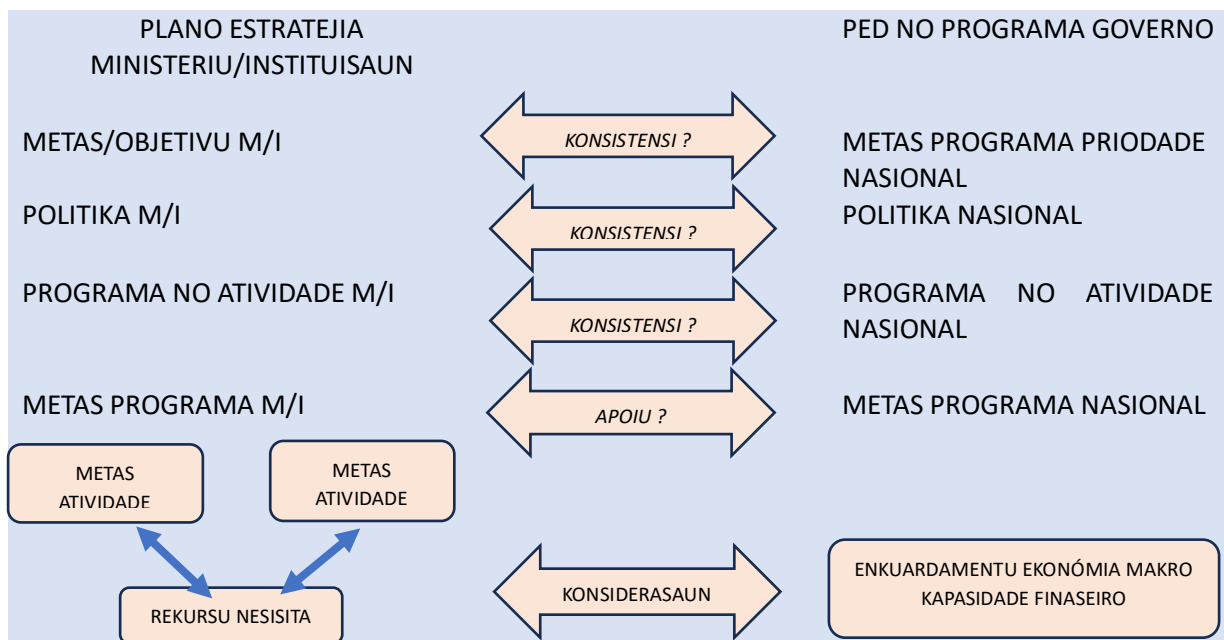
PLANO ESTRATEJIA MINISTERIU/INSTITUISAUN

PED NO PROGRAMA GOVERNO

METAS/OBJETIVU M/I

KONSISTENSI ?

METAS PROGRAMA PRIODADE NASIONAL

POLITIKA M/I

KONSISTENSI ?

POLITIKA NASIONAL

PROGRAMA NO ATIVIDADE M/I

KONSISTENSI ?

PROGRAMA NO ATIVIDADE NASIONAL

METAS PROGRAMA M/I

APOIU ?

METAS PROGRAMA NASIONAL

METAS ATIVIDADE

METAS ATIVIDADE

REKURSU NESISITA

KONSIDERASAUN

ENKUARDAMENTU EKONÓMIA MAKRO KAPASIDADE FINASEIRO